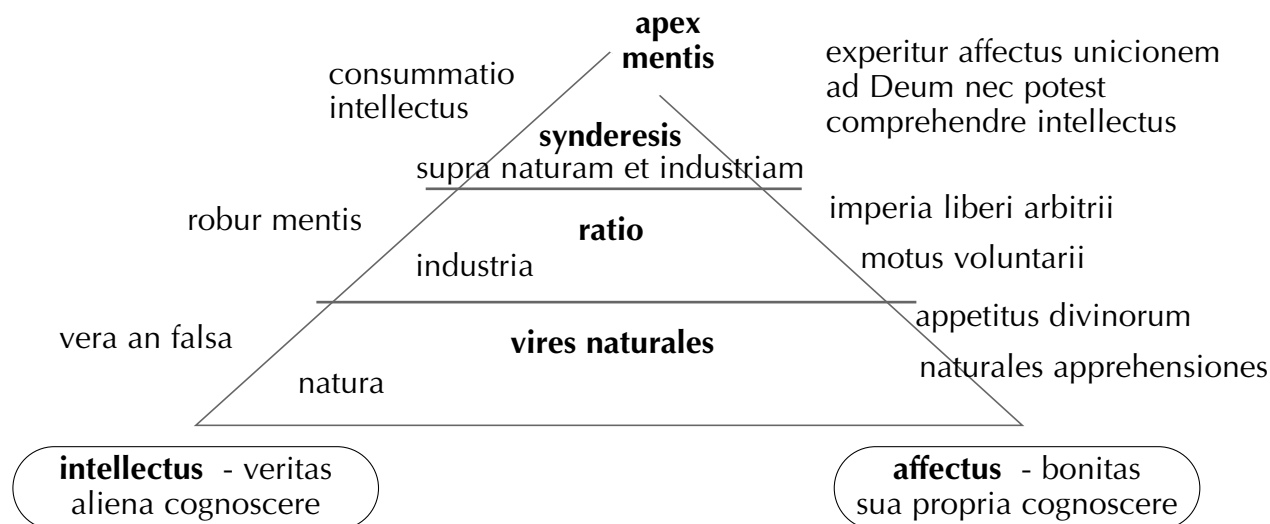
**apex mentis**

consummatio intellectus

experitur affectus unicionem ad Deum nec potest comprehendre intellectus

**synderesis**
supra naturam et industriam

robur mentis

**ratio**
industria

imperia liberi arbitrii

motus voluntarii

vera an falsa

**vires naturales**
natura

appetitus divinorum

naturales apprehensiones

**intellectus** - veritas aliena cognoscere

**affectus** - bonitas sua propria cognoscere